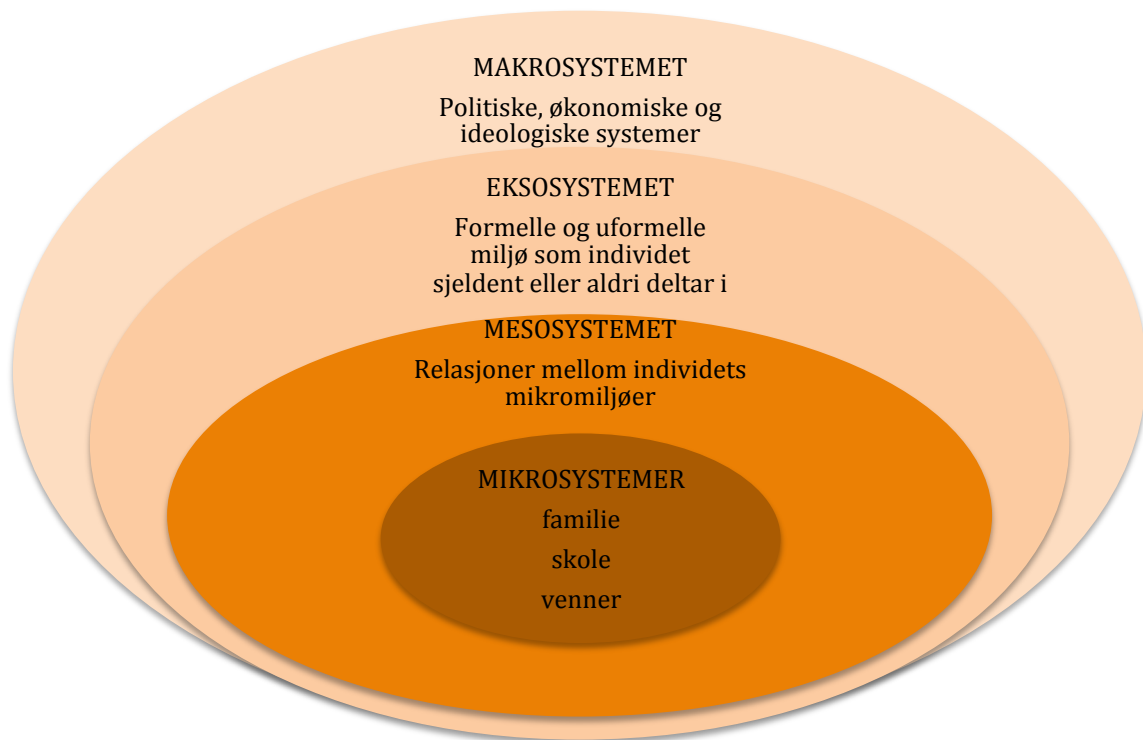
MAKROSYSTEMET

Politiske, økonomiske og ideologiske systemer

EKSOSYSTEMET

Formelle og uformelle miljø som individet sjeldent eller aldri deltar i

MESOSYSTEMET

Relasjoner mellom individets mikromiljøer

MIKROSYSTEMER

familie

skole

venner